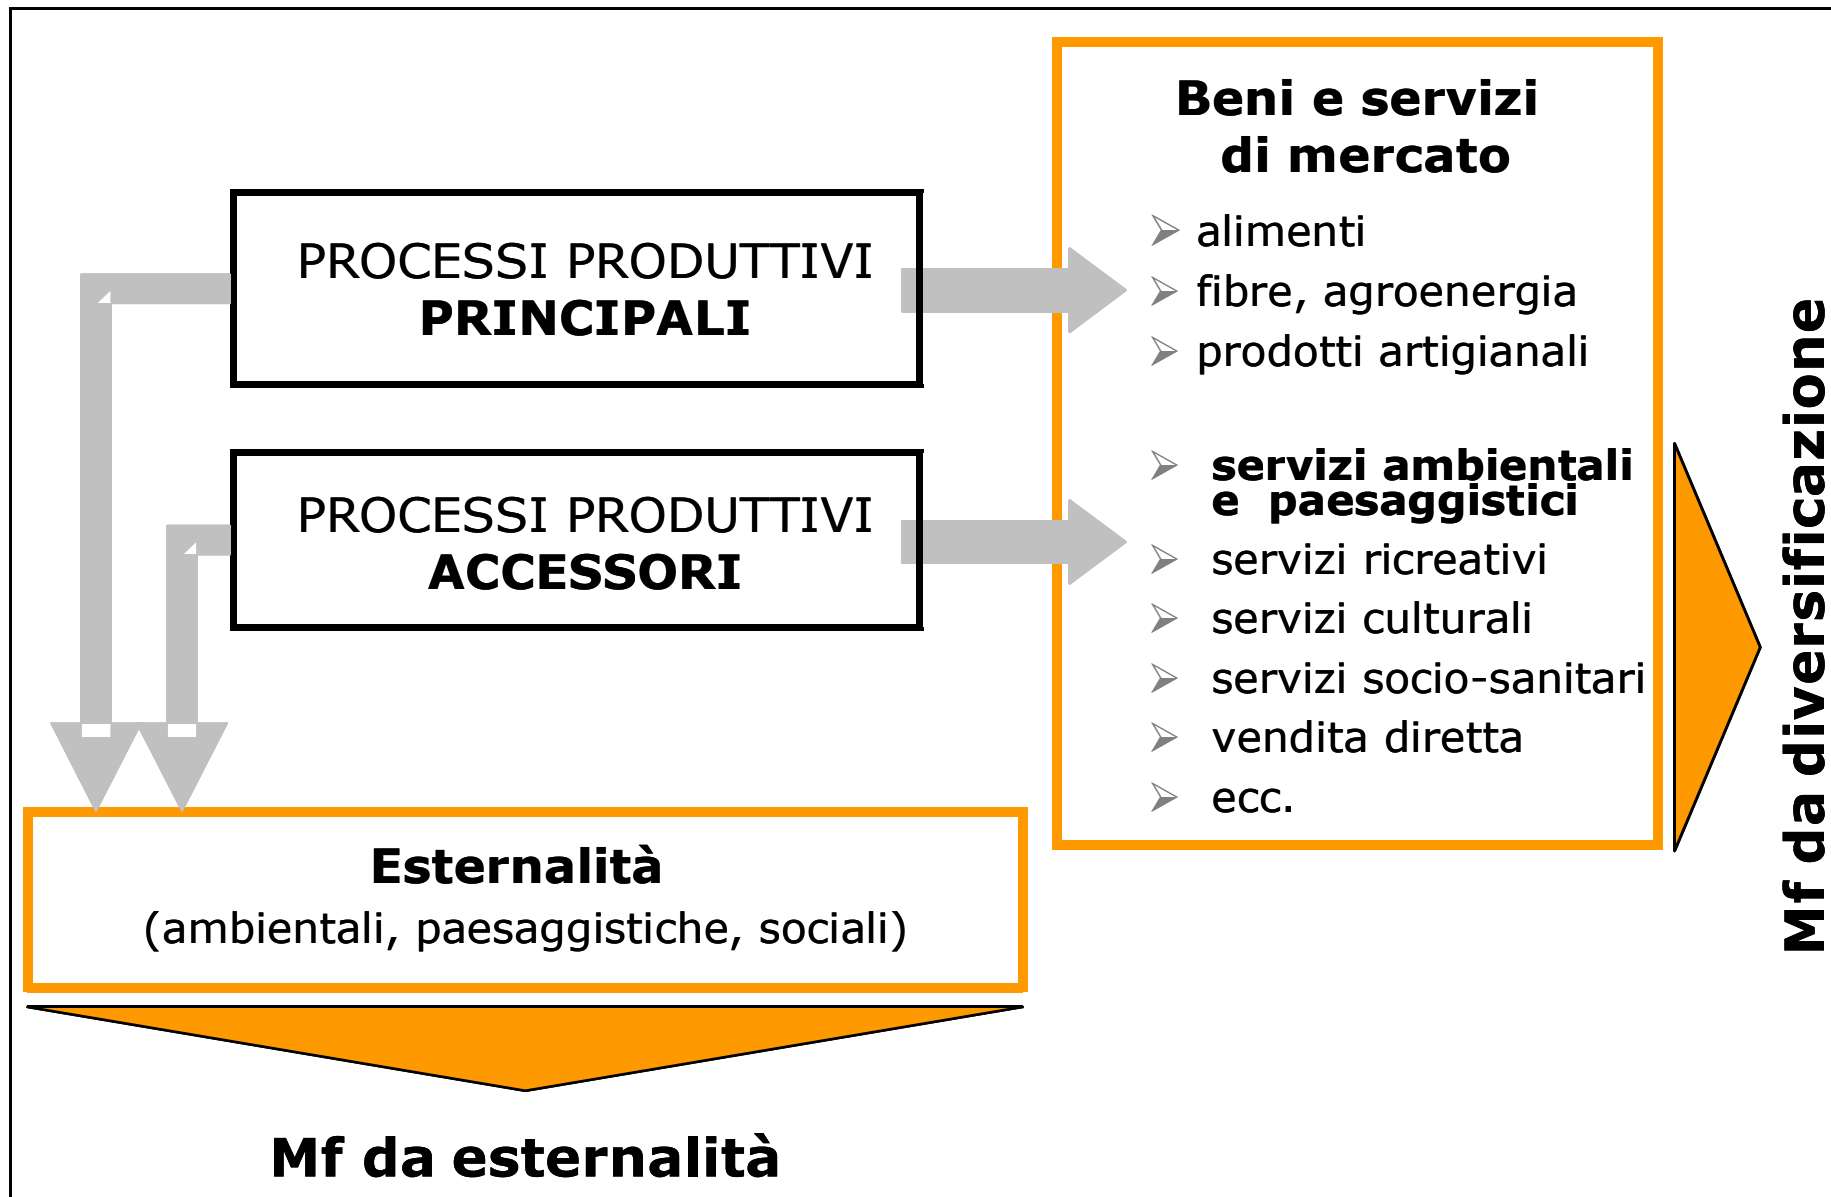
PROCESSI PRODUTTIVI
**PRINCIPALI**

PROCESSI PRODUTTIVI
**ACCESSORI**

**Beni e servizi di mercato**

- alimenti
- fibre, agroenergia
- prodotti artigianali

- **servizi ambientali e paesaggistici**
- servizi ricreativi
- servizi culturali
- servizi socio-sanitari
- vendita diretta
- ecc.

**Mf da diversificazione**

**Esternalità**
(ambientali, paesaggistiche, sociali)

**Mf da esternalità**